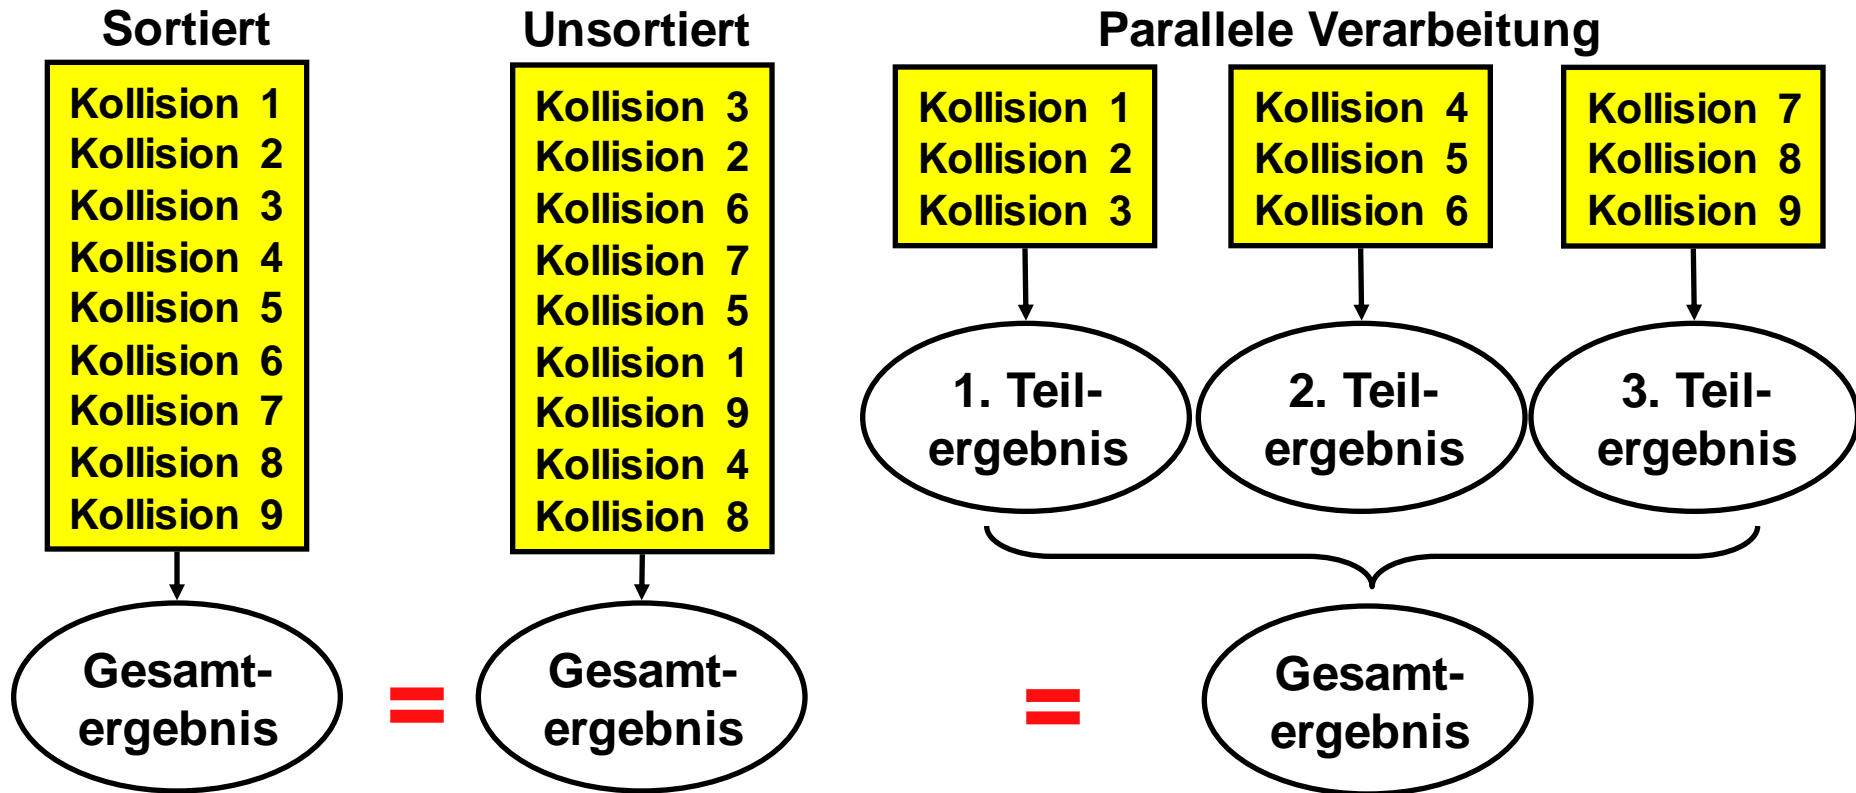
Sortiert

Kollision 1
Kollision 2
Kollision 3
Kollision 4
Kollision 5
Kollision 6
Kollision 7
Kollision 8
Kollision 9

Gesamtergebnis

=

Unsortiert

Kollision 3
Kollision 2
Kollision 6
Kollision 7
Kollision 5
Kollision 1
Kollision 9
Kollision 4
Kollision 8

Gesamtergebnis

=

Parallele Verarbeitung

Kollision 1
Kollision 2
Kollision 3

1. Teilergebnis

Kollision 4
Kollision 5
Kollision 6

2. Teilergebnis

Kollision 7
Kollision 8
Kollision 9

3. Teilergebnis

Gesamtergebnis